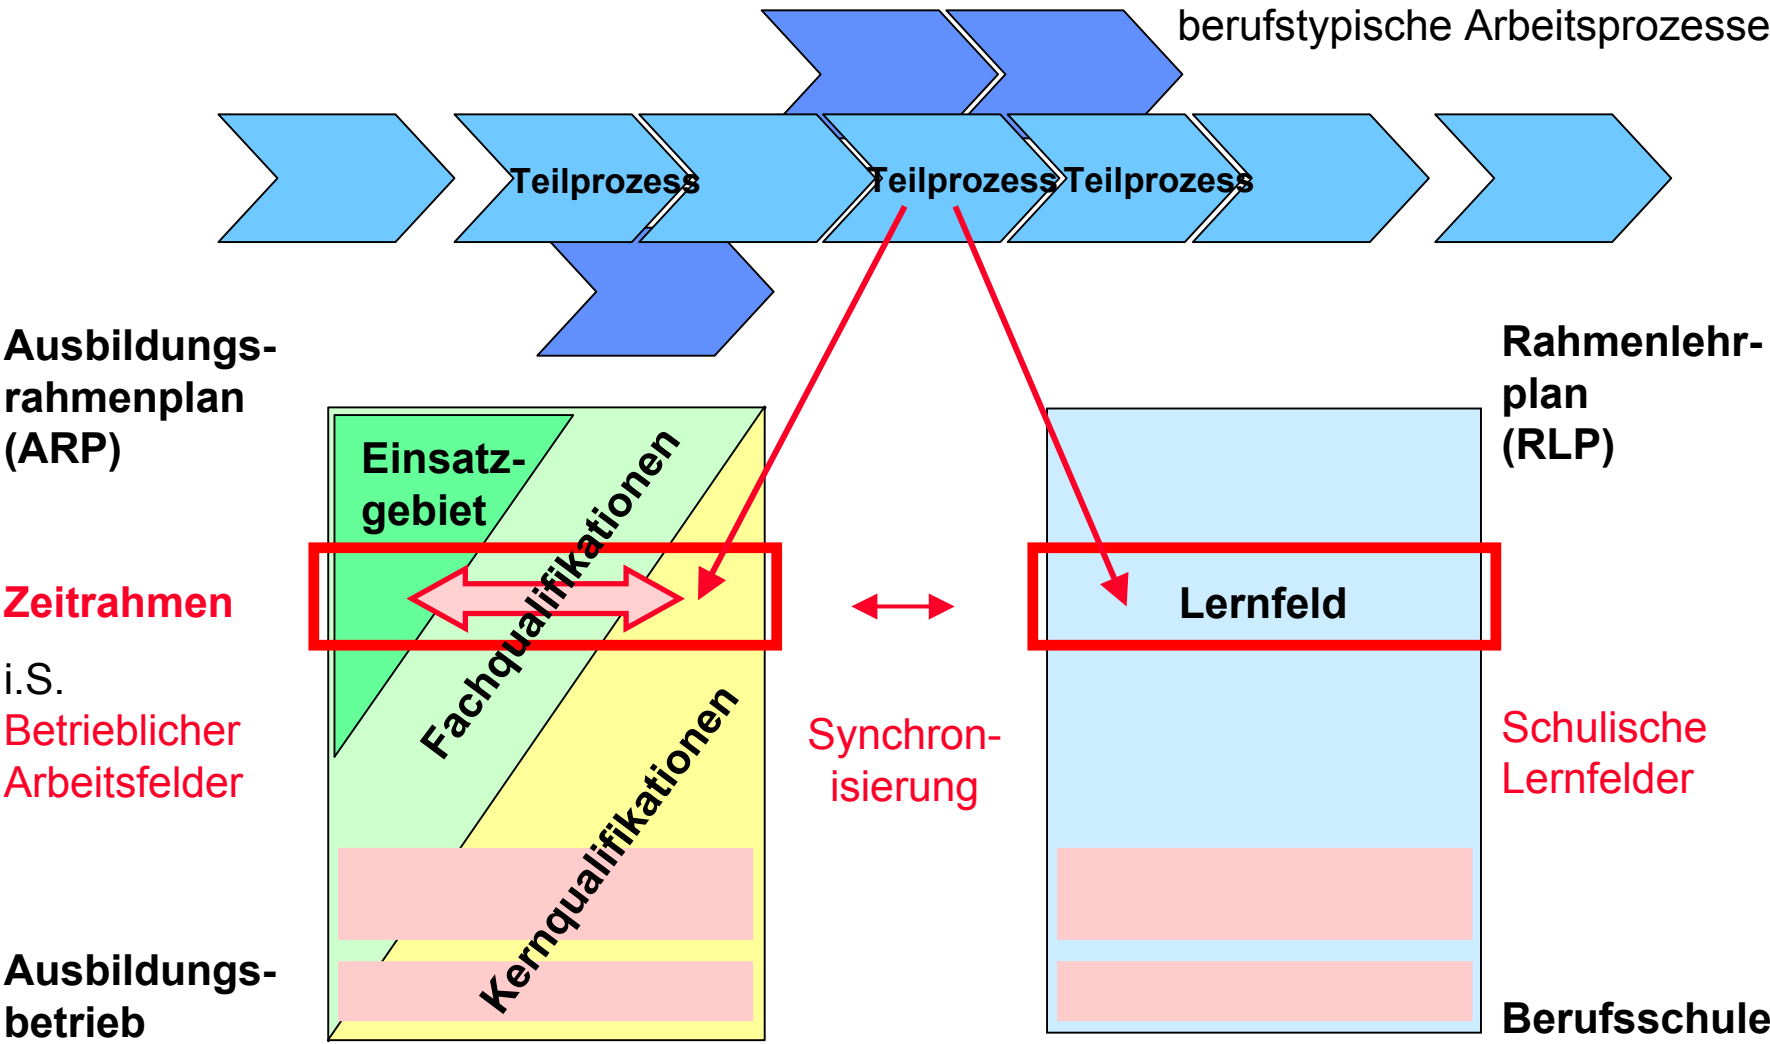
berufstypische Arbeitsprozesse

Teilprozess

Teilprozess

Teilprozess

Ausbildungsrahmenplan (ARP)

Rahmenlehrplan (RLP)

Einsatzgebiet

Fachqualifikationen

Zeitrahmen

Lernfeld

i.S.
Betrieblicher Arbeitsfelder

Synchronisierung

Schulische Lernfelder

Kernqualifikationen

Ausbildungsbetrieb

Berufsschule